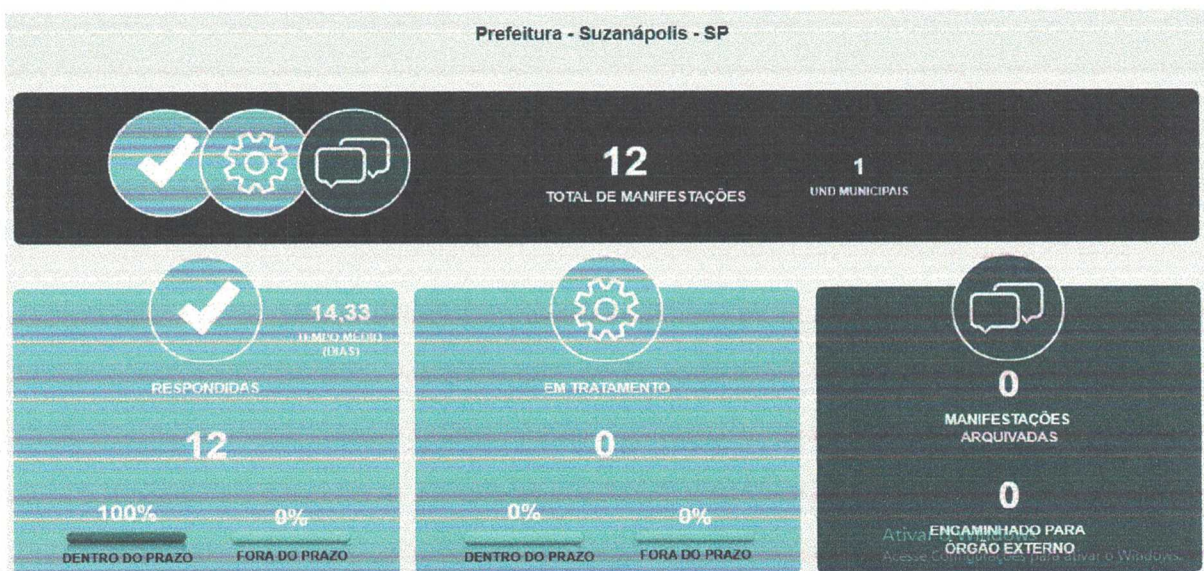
Prefeitura - Suzanápolis - SP

12
TOTAL DE MANIFESTAÇÕES

1
UND MUNICIPAIS

14,33
TEMPO MÉDIO (DIAS)

RESPONDIDAS

12

100%
DENTRO DO PRAZO

0%
FORA DO PRAZO

EM TRATAMENTO

0

0%
DENTRO DO PRAZO

0%
FORA DO PRAZO

0
MANIFESTAÇÕES ARQUIVADAS

0
ENCAMINHADO PARA ÓRGÃO EXTERNO

Ativar o Windows
Acesse Configurações para ativar o Windows.